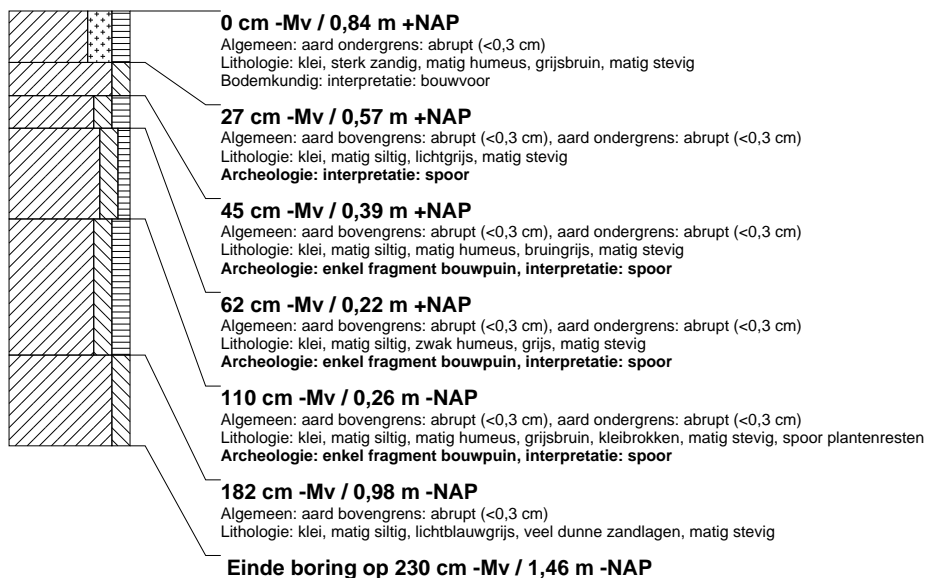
**0 cm -Mv / 0,84 m +NAP**
Algemeen: aard ondergrens: abrupt (<0,3 cm)
Lithologie: klei, sterk zandig, matig humeus, grijsbruin, matig stevig
Bodemkundig: interpretatie: bouwvoor

**27 cm -Mv / 0,57 m +NAP**
Algemeen: aard bovengrens: abrupt (<0,3 cm), aard ondergrens: abrupt (<0,3 cm)
Lithologie: klei, matig siltig, lichtgrijs, matig stevig
**Archeologie: interpretatie: spoor**

**45 cm -Mv / 0,39 m +NAP**
Algemeen: aard bovengrens: abrupt (<0,3 cm), aard ondergrens: abrupt (<0,3 cm)
Lithologie: klei, matig siltig, matig humeus, bruingrijs, matig stevig
**Archeologie: enkel fragment bouwpuin, interpretatie: spoor**

**62 cm -Mv / 0,22 m +NAP**
Algemeen: aard bovengrens: abrupt (<0,3 cm), aard ondergrens: abrupt (<0,3 cm)
Lithologie: klei, matig siltig, zwak humeus, grijs, matig stevig
**Archeologie: enkel fragment bouwpuin, interpretatie: spoor**

**110 cm -Mv / 0,26 m -NAP**
Algemeen: aard bovengrens: abrupt (<0,3 cm), aard ondergrens: abrupt (<0,3 cm)
Lithologie: klei, matig siltig, matig humeus, grijsbruin, kleibrokken, matig stevig, spoor plantenresten
**Archeologie: enkel fragment bouwpuin, interpretatie: spoor**

**182 cm -Mv / 0,98 m -NAP**
Algemeen: aard bovengrens: abrupt (<0,3 cm)
Lithologie: klei, matig siltig, lichtblauwgrijs, veel dunne zandlagen, matig stevig

**Einde boring op 230 cm -Mv / 1,46 m -NAP**